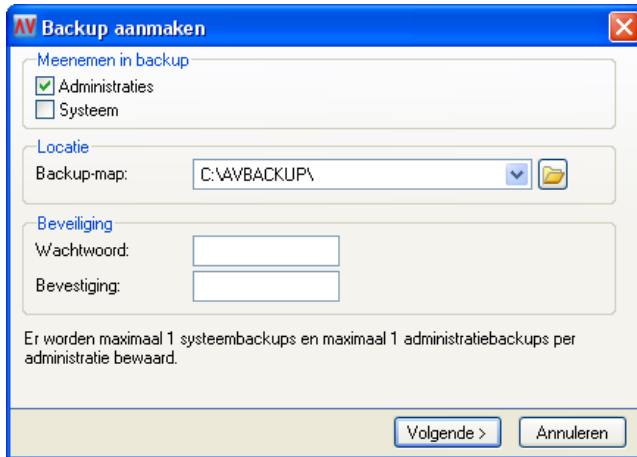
AV Backup aanmaken

Meenemen in backup
Administraties
Systeem

Locatie
Backup-map: C:\AVBACKUP\

Beveiliging
Wachtwoord:
Bevestiging:

Er worden maximaal 1 systeembackups en maximaal 1 administratiebackups per administratie bewaard.

Volgende >
Annuleren